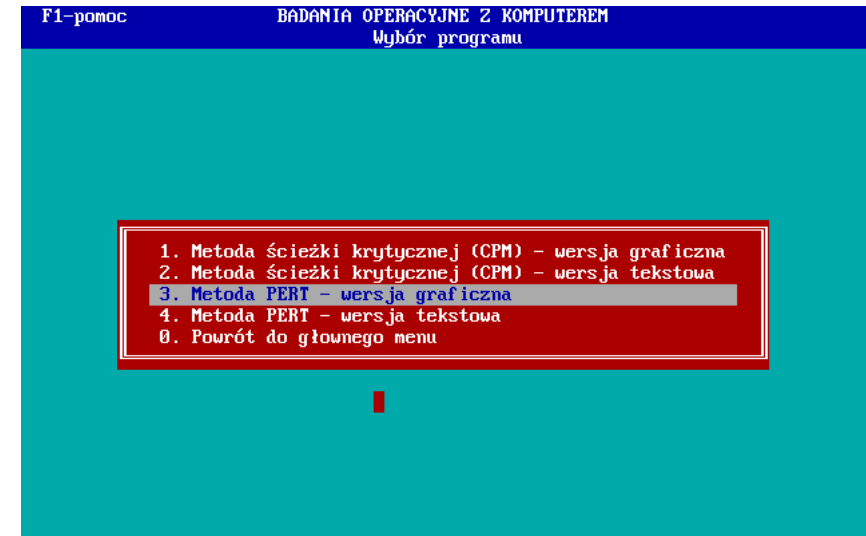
F1-pomoc

BADANIA OPERACYJNE Z KOMPUTEREM
Wybór programu

1. Metoda ścieżki krytycznej (CPM) - wersja graficzna
2. Metoda ścieżki krytycznej (CPM) - wersja tekstowa
3. Metoda PERT - wersja graficzna
4. Metoda PERT - wersja tekstowa
0. Powrót do głownego menu